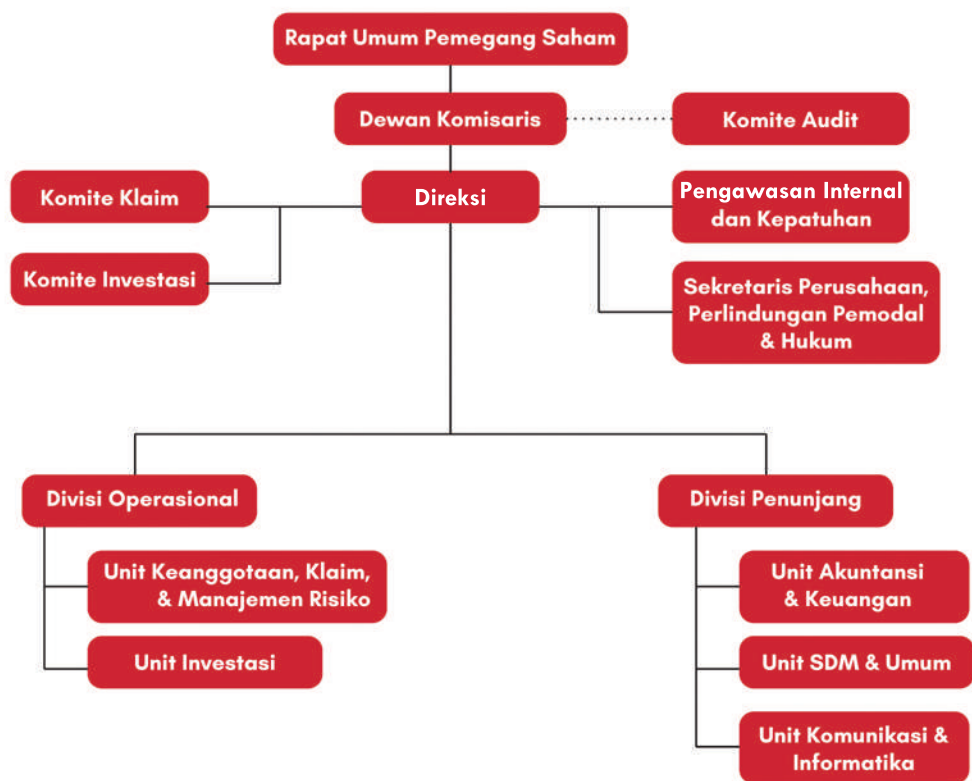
Rapat Umum Pemegang Saham

Dewan Komisaris

Komite Audit

Komite Klaim

Direksi

Pengawasan Internal dan Kepatuhan

Komite Investasi

Sekretaris Perusahaan, Perlindungan Pemodal & Hukum

Divisi Operasional

Divisi Penunjang

Unit Keanggotaan, Klaim, & Manajemen Risiko

Unit Investasi

Unit Akuntansi & Keuangan

Unit SDM & Umum

Unit Komunikasi & Informatika